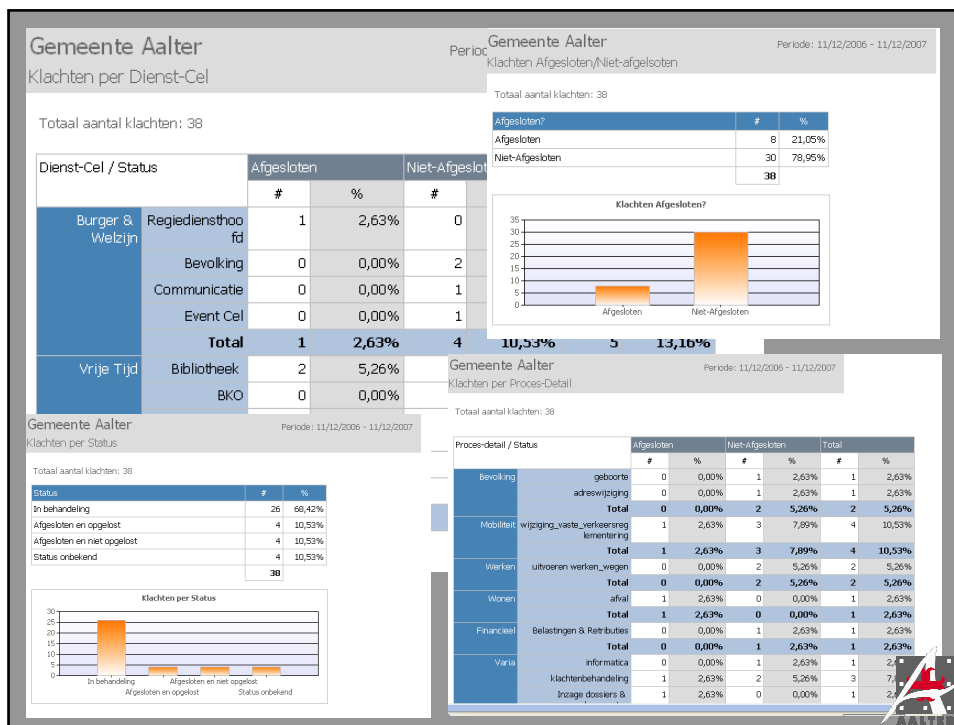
Gemeente Aalter
Klachten per Dienst-Cel

Periode

Totaal aantal klachten: 38

| Dienst-Cel / Status | | Afgesloten | | Niet-Afgeslo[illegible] | |
|---|---|---|---|---|---|
| | | # | % | # | |
| Burger & Welzijn | Regiediensthoofd | 1 | 2,63% | 0 | |
| | Bevolking | 0 | 0,00% | 2 | |
| | Communicatie | 0 | 0,00% | 1 | |
| | Event Cel | 0 | 0,00% | 1 | |
| | Total | 1 | 2,63% | 4 | 10,53% | 5 | 13,16% |
| Vrije Tijd | Bibliotheek | 2 | 5,26% | | |
| | BKO | 0 | 0,00% | | |

Gemeente Aalter
Klachten Afgesloten/Niet-afgelsoten
Periode: 11/12/2006 - 11/12/2007

Totaal aantal klachten: 38

| Afgesloten? | # | % |
|---|---|---|
| Afgesloten | 8 | 21,05% |
| Niet-Afgesloten | 30 | 78,95% |
| | 38 | |

Klachten Afgesloten?
35
30
25
20
15
10
5
0
Afgesloten
Niet-Afgesloten

Gemeente Aalter
Klachten per Status
Periode: 11/12/2006 - 11/12/2007

Totaal aantal klachten: 38

| Status | # | % |
|---|---|---|
| In behandeling | 26 | 68,42% |
| Afgesloten en opgelost | 4 | 10,53% |
| Afgesloten en niet opgelost | 4 | 10,53% |
| Status onbekend | 4 | 10,53% |
| | 38 | |

Klachten per Status
30
25
20
15
10
5
0
In behandeling
Afgesloten en niet opgelost
Afgesloten en opgelost
Status onbekend

Gemeente Aalter
Klachten per Proces-Detail
Periode: 11/12/2006 - 11/12/2007

Totaal aantal klachten: 38

| Proces-detail / Status | | Afgesloten | | Niet-Afgesloten | | Total | |
|---|---|---|---|---|---|---|---|
| | | # | % | # | % | # | % |
| Bevolking | geboorte | 0 | 0,00% | 1 | 2,63% | 1 | 2,63% |
| | adreswijziging | 0 | 0,00% | 1 | 2,63% | 1 | 2,63% |
| | Total | 0 | 0,00% | 2 | 5,26% | 2 | 5,26% |
| Mobiliteit | wijziging_vaste_verkeersreglementering | 1 | 2,63% | 3 | 7,89% | 4 | 10,53% |
| | Total | 1 | 2,63% | 3 | 7,89% | 4 | 10,53% |
| Werken | uitvoeren werken_wegen | 0 | 0,00% | 2 | 5,26% | 2 | 5,26% |
| | Total | 0 | 0,00% | 2 | 5,26% | 2 | 5,26% |
| Wonen | afval | 1 | 2,63% | 0 | 0,00% | 1 | 2,63% |
| | Total | 1 | 2,63% | 0 | 0,00% | 1 | 2,63% |
| Financieel | Belastingen & Retributies | 0 | 0,00% | 1 | 2,63% | 1 | 2,63% |
| | Total | 0 | 0,00% | 1 | 2,63% | 1 | 2,63% |
| Varia | informatica | 0 | 0,00% | 1 | 2,63% | 1 | 2,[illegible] |
| | klachtenbehandeling | 1 | 2,63% | 2 | 5,26% | 3 | 7,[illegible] |
| | Inzage dossiers & | 1 | 2,63% | 0 | 0,00% | 1 | 2,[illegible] |

AALTER